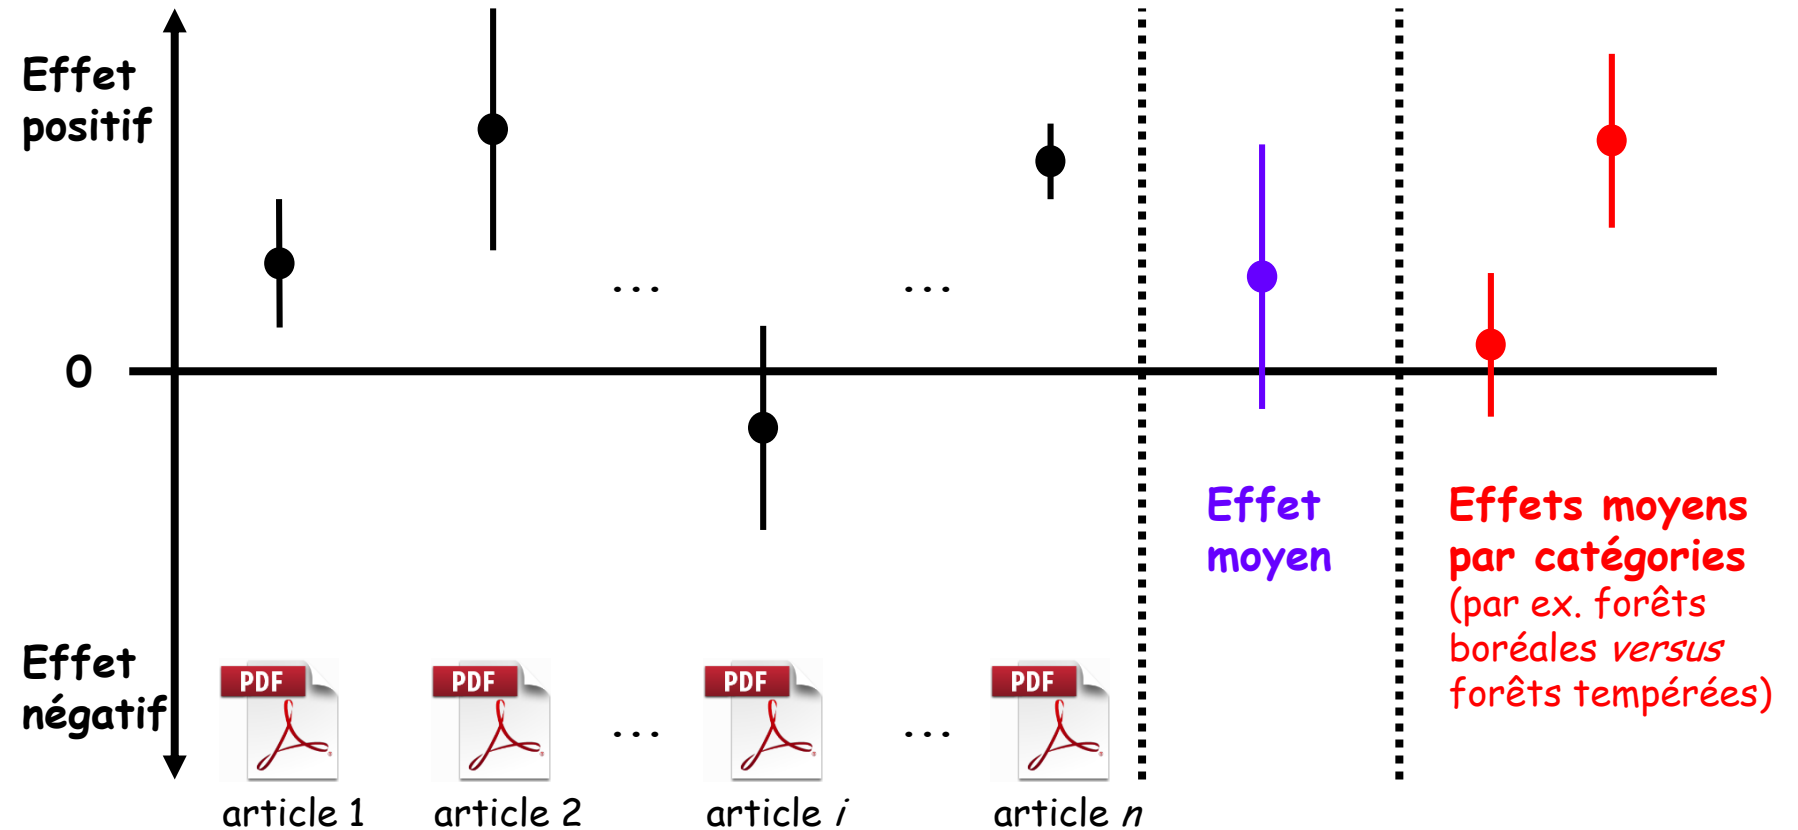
Effet positif

0

Effet négatif

...

...

PDF

PDF

...

PDF

...

PDF

article 1

article 2

article *i*

article *n*

Effet moyen

Effets moyens par catégories
(par ex. forêts boréales *versus* forêts tempérées)